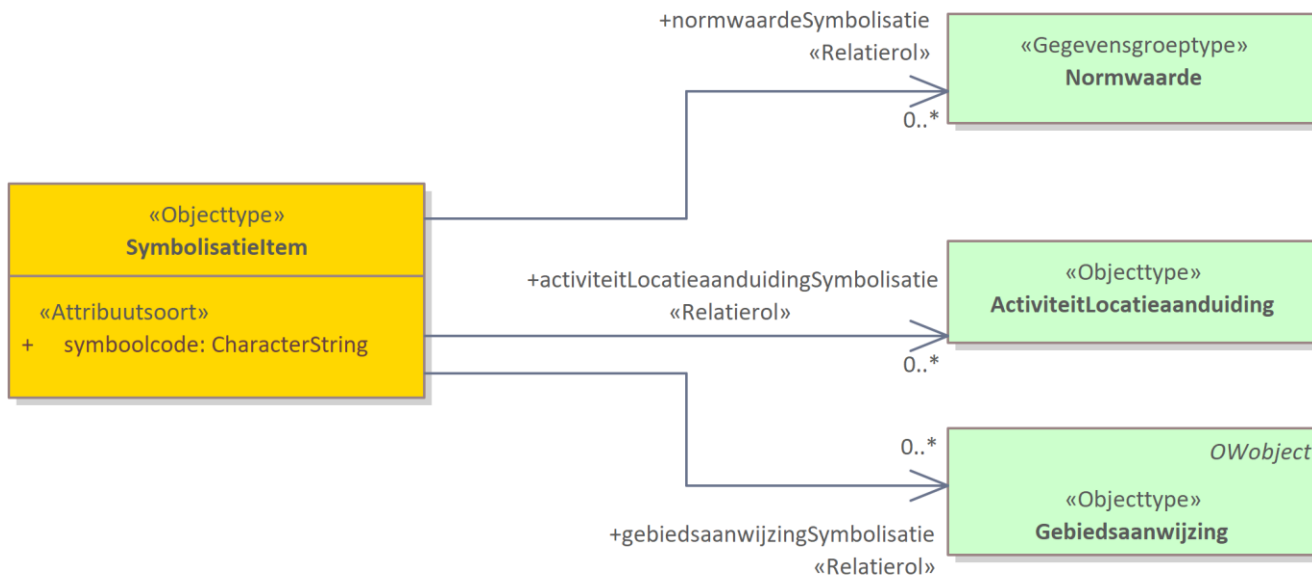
«Objecttype»
SymbolisatieItem

«Attribuutsoort»
+ symboolcode: CharacterString

+normwaardeSymbolisatie
«Relatierol»
0..*

«Gegevensgroeptype»
Normwaarde

+activiteitLocatieaanduidingSymbolisatie
«Relatierol»
0..*

«Objecttype»
ActiviteitLocatieaanduiding

0..*
+gebiedsaanwijzingSymbolisatie
«Relatierol»

OWobject
«Objecttype»
Gebiedsaanwijzing